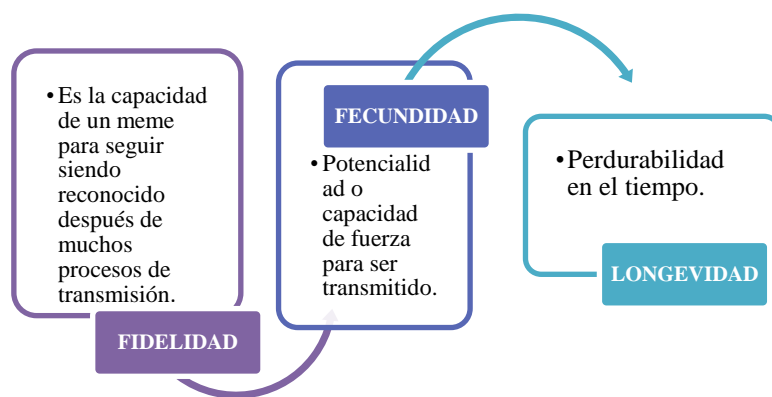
• Es la capacidad de un meme para seguir siendo reconocido después de muchos procesos de transmisión.

FIDELIDAD

FECUNDIDAD

• Potencialidad o capacidad de fuerza para ser transmitido.

• Perdurabilidad en el tiempo.

LONGEVIDAD